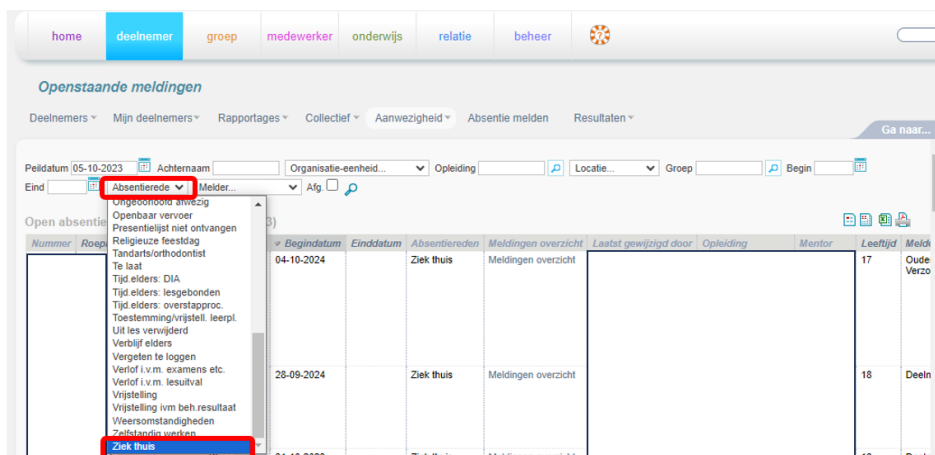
home deelnemer groep medewerker onderwijs relatie beheer

Openstaande meldingen

Deelnemers ▾ Mijn deelnemers ▾ Rapportages ▾ Collectief ▾ Aanwezigheid ▾ Absentie melden Resultaten ▾

Ga naar...

Peildatum 05-10-2023 Achternaam Organisatie-eenheid... Opleiding Locatie... Groep Begin
Eind Absentiereden Melder... Afg.

Open absentie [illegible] 3)

Ongeoorloofd afwezig
Openbaar vervoer
Presentielijst niet ontvangen
Religieuze feestdag
Tandarts/orthodontist
Te laat
Tijd.elders: DIA
Tijd.elders: lesgebonden
Tijd.elders: overstapproc.
Toestemming/vrijstell. leerpl.
Uit les verwijderd
Verblijf elders
Vergeten te loggen
Verlof i.v.m. examens etc.
Verlof i.v.m. lesuitval
Vrijstelling
Vrijstelling ivm beh.resultaat
Weersomstandigheden
Zelfstandig werken
Ziek thuis

| Nummer | Roep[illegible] | Begindatum | Einddatum | Absentiereden | Meldingen overzicht | Laatst gewijzigd door | Opleiding | Mentor | Leeftijd | Meld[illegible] |
|---|---|---|---|---|---|---|---|---|---|---|
| | | 04-10-2024 | | Ziek thuis | Meldingen overzicht | | | | 17 | Oude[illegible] Verzo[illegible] |
| | | 28-09-2024 | | Ziek thuis | Meldingen overzicht | | | | 18 | Deeln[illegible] |